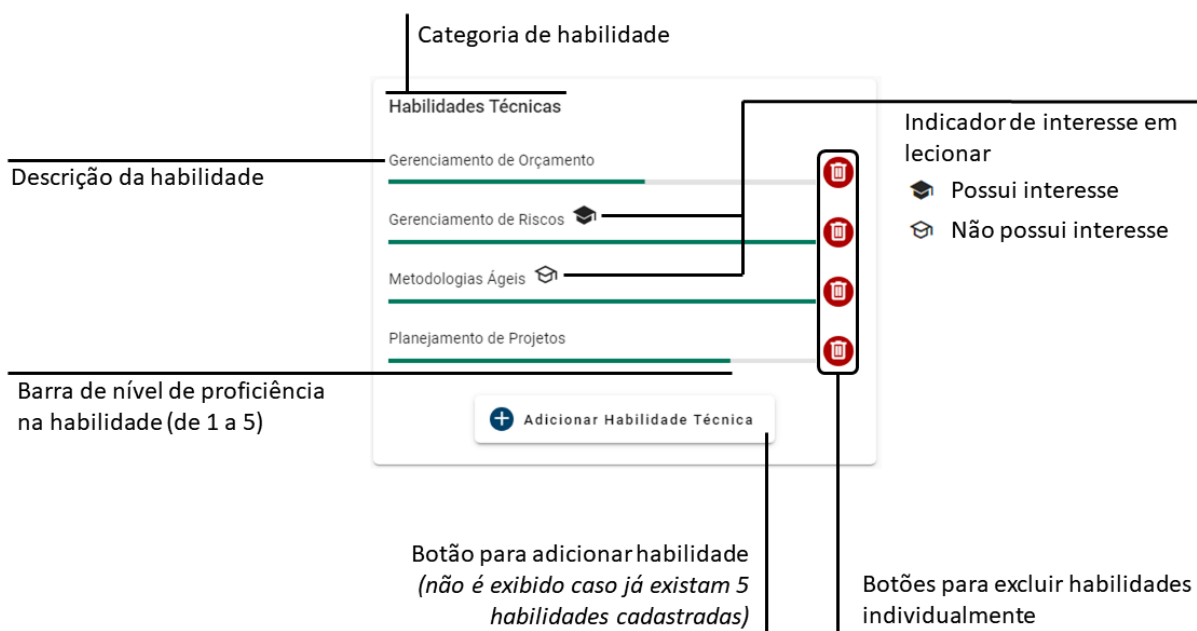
Categoria de habilidade

Habilidades Técnicas

Gerenciamento de Orçamento

Gerenciamento de Riscos

Metodologias Ágeis

Planejamento de Projetos

Adicionar Habilidade Técnica

Indicador de interesse em lecionar

Possui interesse

Não possui interesse

Descrição da habilidade

Barra de nível de proficiência na habilidade (de 1 a 5)

Botão para adicionar habilidade *(não é exibido caso já existam 5 habilidades cadastradas)*

Botões para excluir habilidades individualmente